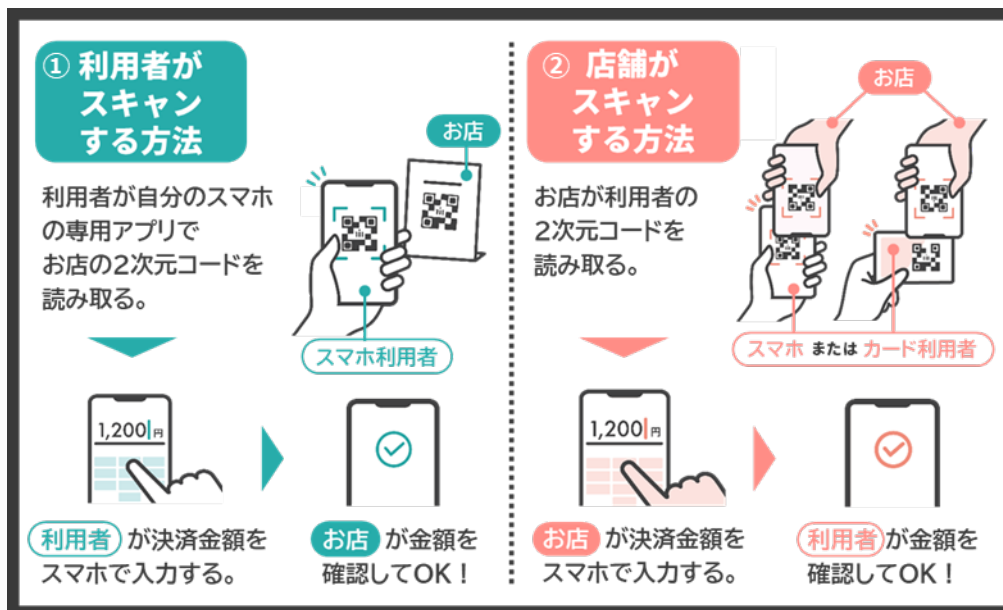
① 利用者がスキャンする方法

利用者が自分のスマホの専用アプリでお店の2次元コードを読み取る。

お店

スマホ利用者

1,200 円

利用者 が決済金額をスマホで入力する。

お店 が金額を確認してOK！

② 店舗がスキャンする方法

お店が利用者の2次元コードを読み取る。

お店

スマホ または カード利用者

1,200 円

お店 が決済金額をスマホで入力する。

利用者 が金額を確認してOK！